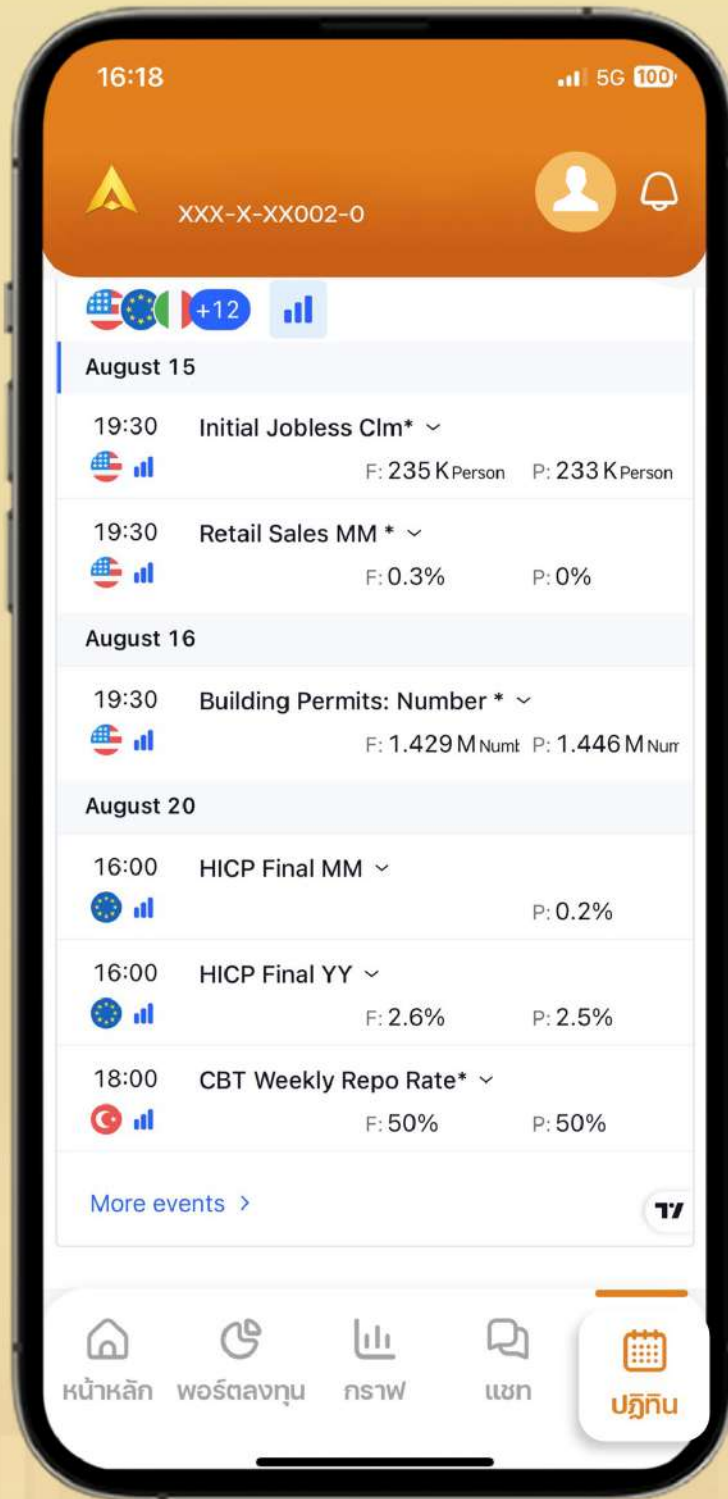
16:18
5G 100

XXX-X-XX002-0

+12

August 15

19:30 Initial Jobless Clm*
F: 235 K Person P: 233 K Person

19:30 Retail Sales MM *
F: 0.3% P: 0%

August 16

19:30 Building Permits: Number *
F: 1.429 M Numl P: 1.446 M Num

August 20

16:00 HICP Final MM
P: 0.2%

16:00 HICP Final YY
F: 2.6% P: 2.5%

18:00 CBT Weekly Repo Rate*
F: 50% P: 50%

More events >

TV

หน้าหลัก พอร์ตลงทุน กราฟ แชท ปฏิทิน